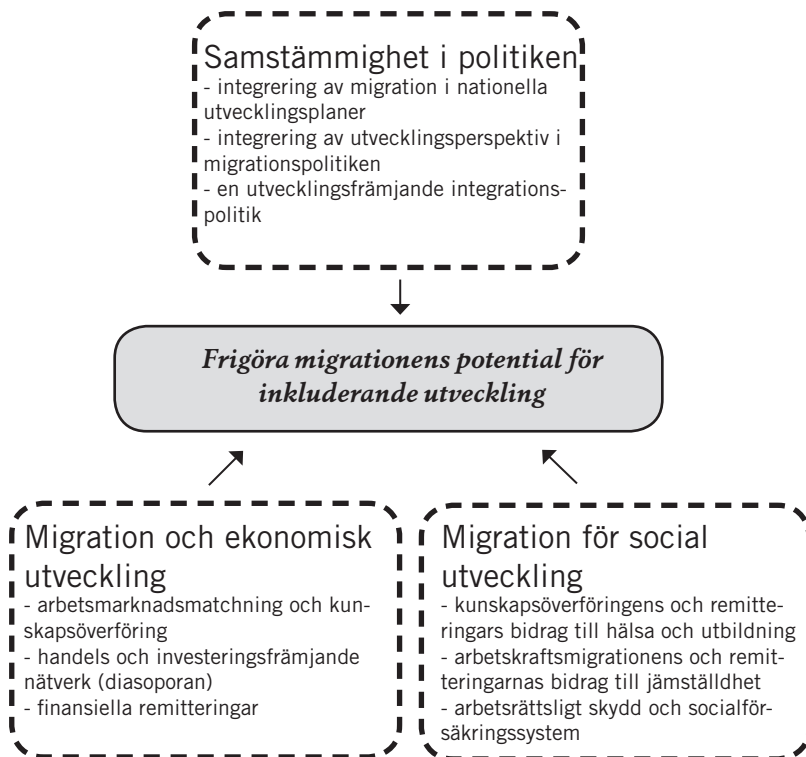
Samstämmighet i politiken
- integrering av migration i nationella utvecklingsplaner
- integrering av utvecklingsperspektiv i migrationspolitiken
- en utvecklingsfrämjande integrationspolitik

*Frigöra migrationens potential för inkluderande utveckling*

Migration och ekonomisk utveckling
- arbetsmarknadsmatchning och kunskapsöverföring
- handels och investeringsfrämjande nätverk (diasoporan)
- finansiella remitteringar

Migration för social utveckling
- kunskapsöverföringens och remitteringars bidrag till hälsa och utbildning
- arbetskraftsmigrationens och remitteringarnas bidrag till jämställdhet
- arbetsrättsligt skydd och socialförsäkringssystem